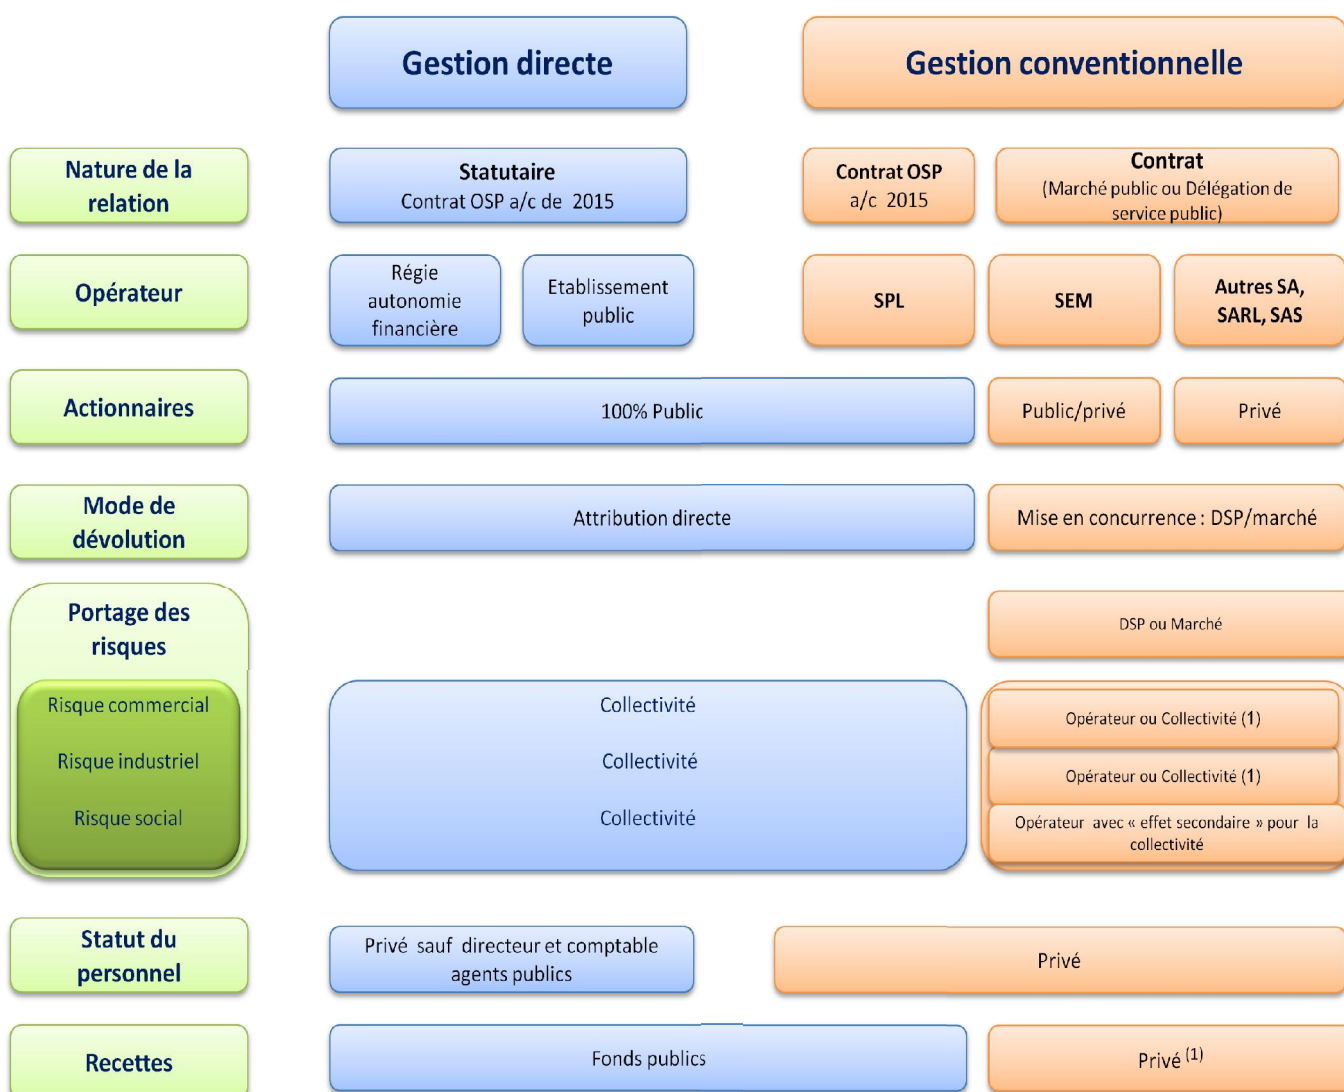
Gestion directe

Gestion conventionnelle

Nature de la relation

Statutaire
Contrat OSP a/c de 2015

Contrat OSP a/c 2015

Contrat
(Marché public ou Délégation de service public)

Opérateur

Régie autonomie financière

Etablissement public

SPL

SEM

Autres SA, SARL, SAS

Actionnaires

100% Public

Public/privé

Privé

Mode de dévolution

Attribution directe

Mise en concurrence : DSP/marché

Portage des risques

DSP ou Marché

Risque commercial

Risque industriel

Risque social

Collectivité

Collectivité

Collectivité

Opérateur ou Collectivité (1)

Opérateur ou Collectivité (1)

Opérateur avec « effet secondaire » pour la collectivité

Statut du personnel

Privé sauf directeur et comptable agents publics

Privé

Recettes

Fonds publics

Privé $^{(1)}$